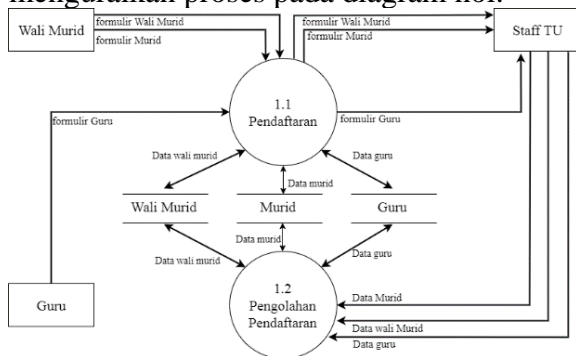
menguraikan proses pada diagram nol.

Wali Murid
formulir Wali Murid
formulir Murid
formulir Wali Murid
formulir Murid
Staff TU
formulir Guru
1.1
Pendaftaran
formulir Guru
Data wali murid
Data murid
Data guru
Wali Murid
Murid
Guru
Data murid
Data wali murid
Data guru
Guru
1.2
Pengolahan
Pendaftaran
Data Murid
Data wali Murid
Data guru